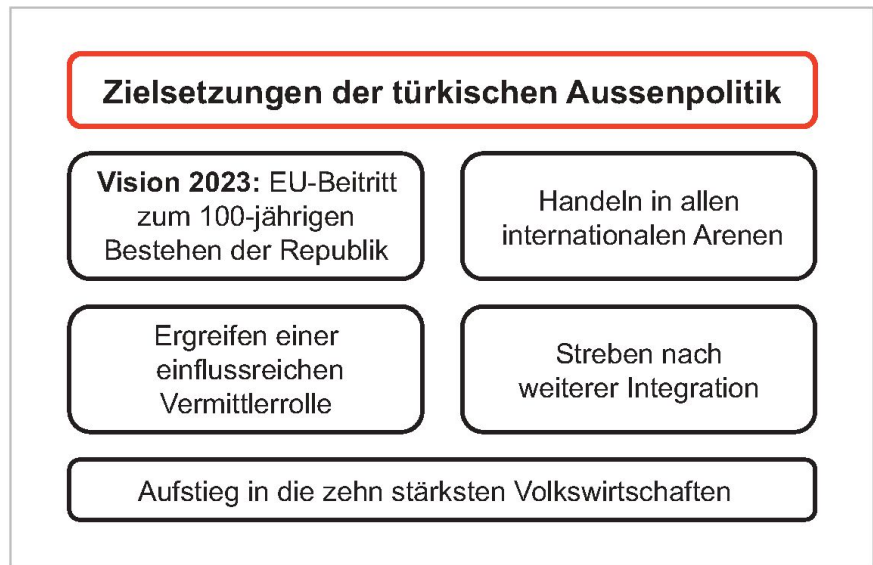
Zielsetzungen der türkischen Aussenpolitik

**Vision 2023:** EU-Beitritt zum 100-jährigen Bestehen der Republik

Handeln in allen internationalen Arenen

Ergreifen einer einflussreichen Vermittlerrolle

Streben nach weiterer Integration

Aufstieg in die zehn stärksten Volkswirtschaften